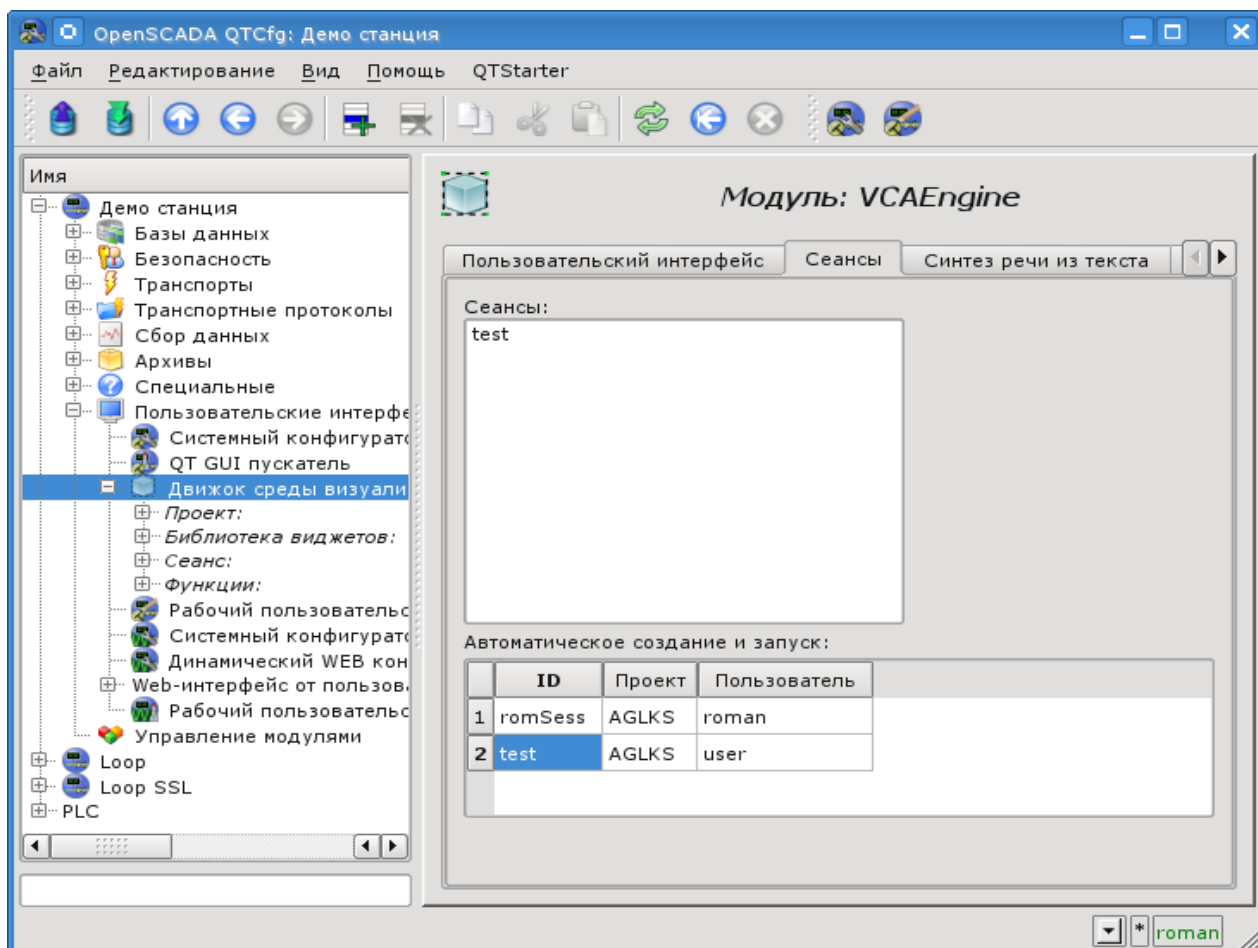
OpenSCADA QTCfg: Демо станция

Файл Редактирование Вид Помощь QTStarter

Имя
Демо станция
Базы данных
Безопасность
Транспорты
Транспортные протоколы
Сбор данных
Архивы
Специальные
Пользовательские интерфе
Системный конфигурато
QT GUI пускатель
Движок среды визуали
Проект:
Библиотека виджетов:
Сеанс:
Функции:
Рабочий пользовательс
Системный конфигурато
Динамический WEB кон
Web-интерфейс от пользов
Рабочий пользовательс
Управление модулями
Loop
Loop SSL
PLC

Модуль: VCAEngine

Пользовательский интерфейс | Сеансы | Синтез речи из текста

Сеансы:
test

Автоматическое создание и запуск:

| | ID | Проект | Пользователь |
|---|---|---|---|
| 1 | romSess | AGLKS | roman |
| 2 | test | AGLKS | user |

* roman